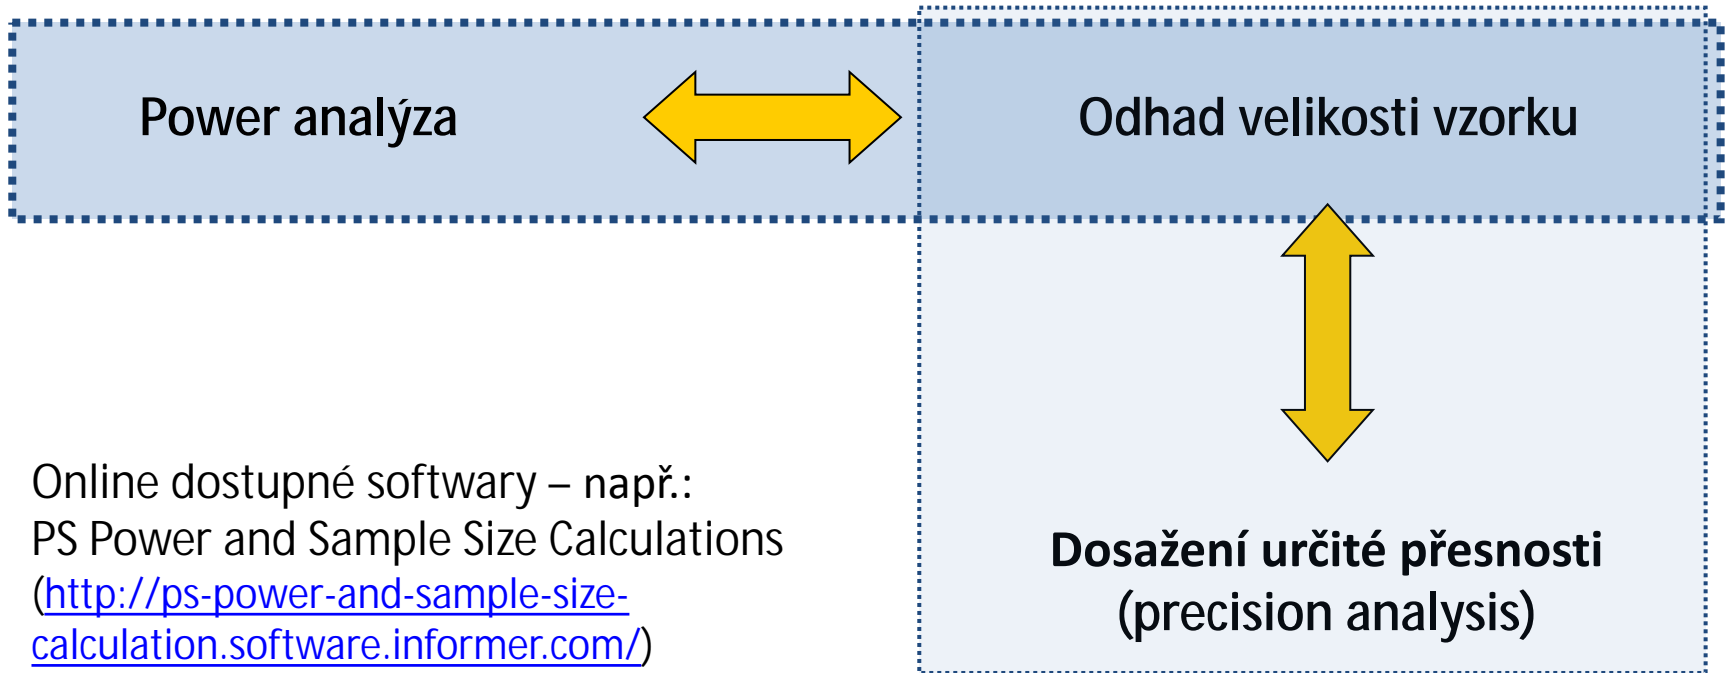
Power analýza

Odhad velikosti vzorku

Online dostupné softwary – např.:
PS Power and Sample Size Calculations
(http://ps-power-and-sample-size-calculation.software.informer.com/)

Dosažení určité přesnosti
(precision analysis)